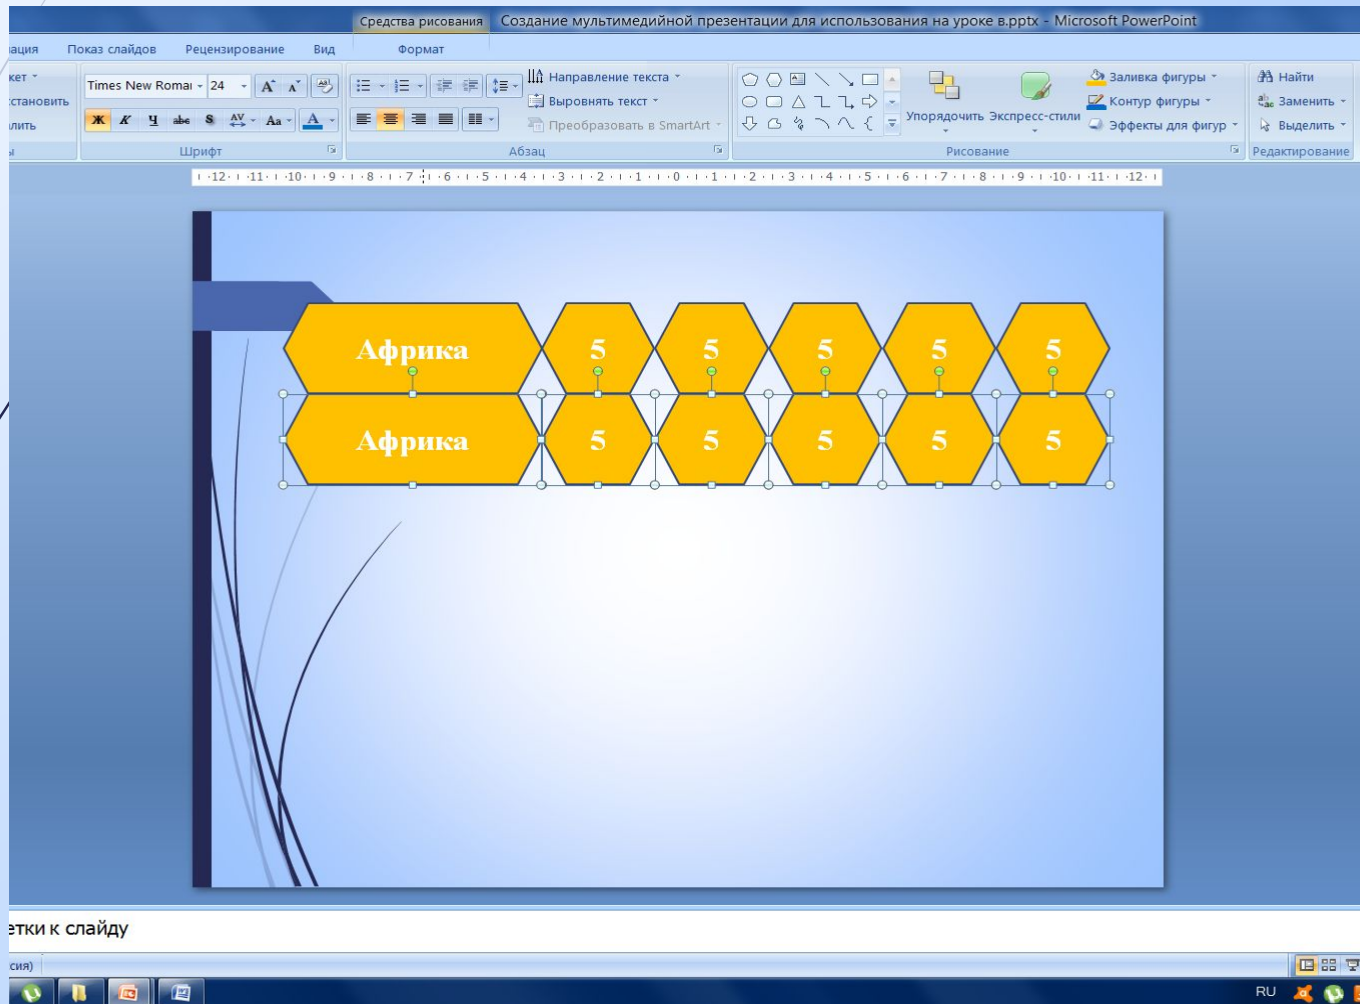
Средства рисования Создание мультимедийной презентации для использования на уроке в.pptx - Microsoft PowerPoint

ация Показ слайдов Рецензирование Вид Формат

кет
становить
лить

Times New Roman 24
Ж К Ч abc S AV Aa A
Шрифт

Направление текста
Выровнять текст
Преобразовать в SmartArt
Абзац

Упорядочить Экспресс-стили
Заливка фигуры
Контур фигуры
Эффекты для фигур
Рисование

Найти
Заменить
Выделить
Редактирование

·12· ·11· ·10· ·9· ·8· ·7· ·6· ·5· ·4· ·3· ·2· ·1· ·0· ·1· ·2· ·3· ·4· ·5· ·6· ·7· ·8· ·9· ·10· ·11· ·12·

Африка 5 5 5 5 5

Африка 5 5 5 5 5

етки к слайду

сия)

RU